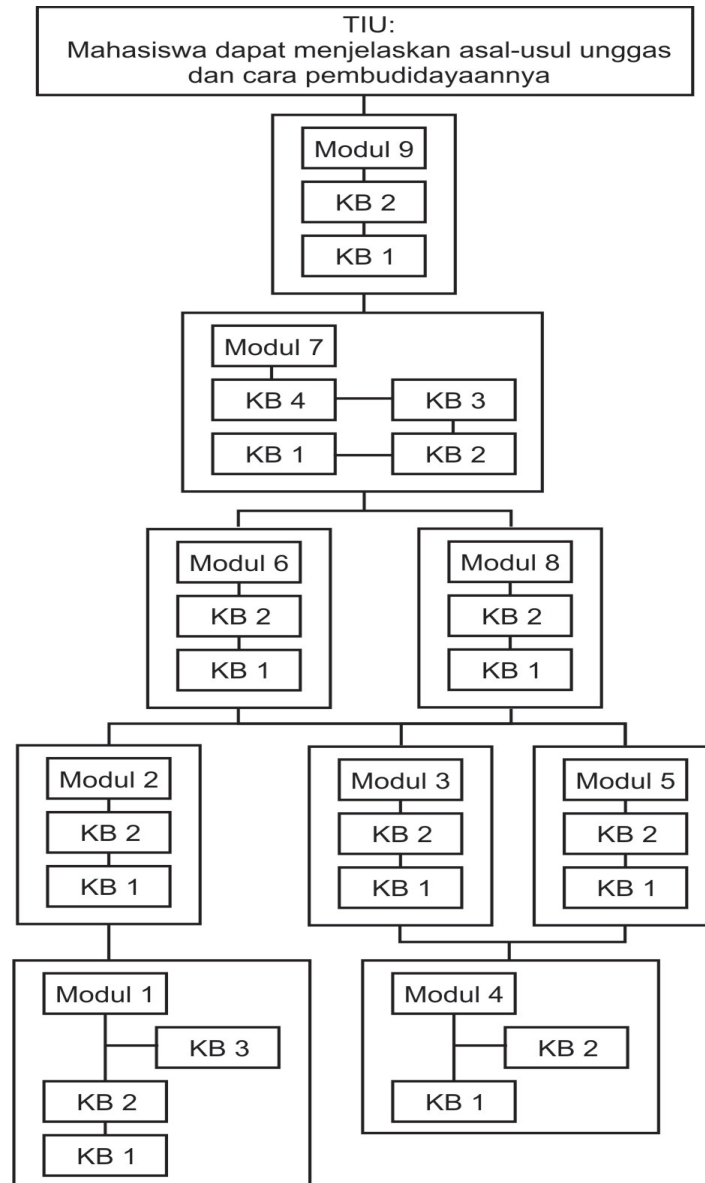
TIU:
Mahasiswa dapat menjelaskan asal-usul unggas dan cara pembudidayaannya

Modul 9
KB 2
KB 1

Modul 7
KB 4
KB 3
KB 1
KB 2

Modul 6
KB 2
KB 1

Modul 8
KB 2
KB 1

Modul 2
KB 2
KB 1

Modul 3
KB 2
KB 1

Modul 5
KB 2
KB 1

Modul 1
KB 3
KB 2
KB 1

Modul 4
KB 2
KB 1